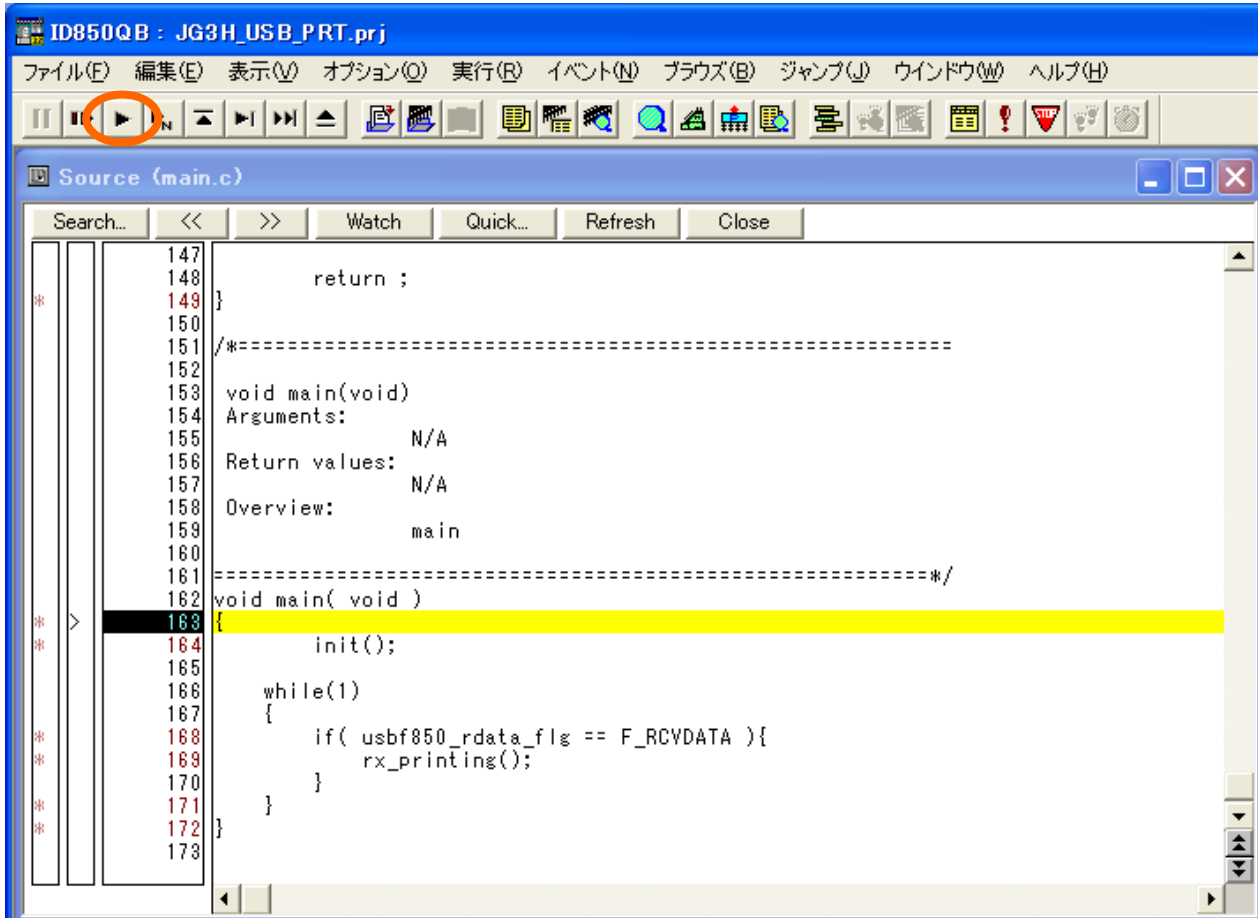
ID850QB : JG3H_USB_PRT.prj

ファイル(F) 編集(E) 表示(V) オプション(O) 実行(R) イベント(N) ブラウズ(B) ジャンプ(J) ウインドウ(W) ヘルプ(H)

Source (main.c)

Search... << >> Watch Quick... Refresh Close

147
148 return ;
* 149 }
150
151 /*=========================================================
152
153 void main(void)
154 Arguments:
155 N/A
156 Return values:
157 N/A
158 Overview:
159 main
160
161 =========================================================*/
162 void main( void )
* > 163 {
* 164 init();
165
166 while(1)
167 {
* 168 if( usbf850_rdata_flg == F_RCVDATA ){
* 169 rx_printing();
170 }
* 171 }
* 172 }
173